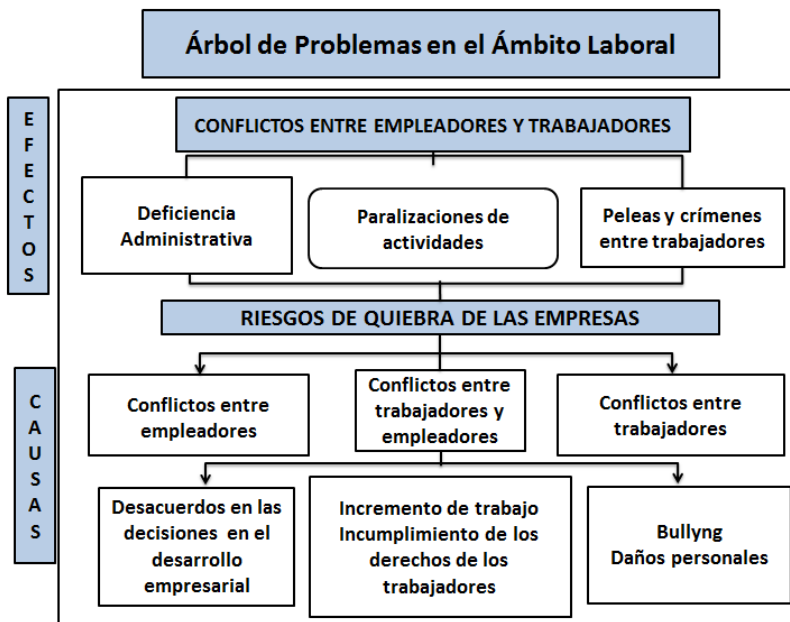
Árbol de Problemas en el Ámbito Laboral

EFECTOS

CONFLICTOS ENTRE EMPLEADORES Y TRABAJADORES

Deficiencia Administrativa

Paralizaciones de actividades

Peleas y crímenes entre trabajadores

RIESGOS DE QUIEBRA DE LAS EMPRESAS

CAUSAS

Conflictos entre empleadores

Conflictos entre trabajadores y empleadores

Conflictos entre trabajadores

Desacuerdos en las decisiones en el desarrollo empresarial

Incremento de trabajo Incumplimiento de los derechos de los trabajadores

Bullyng Daños personales